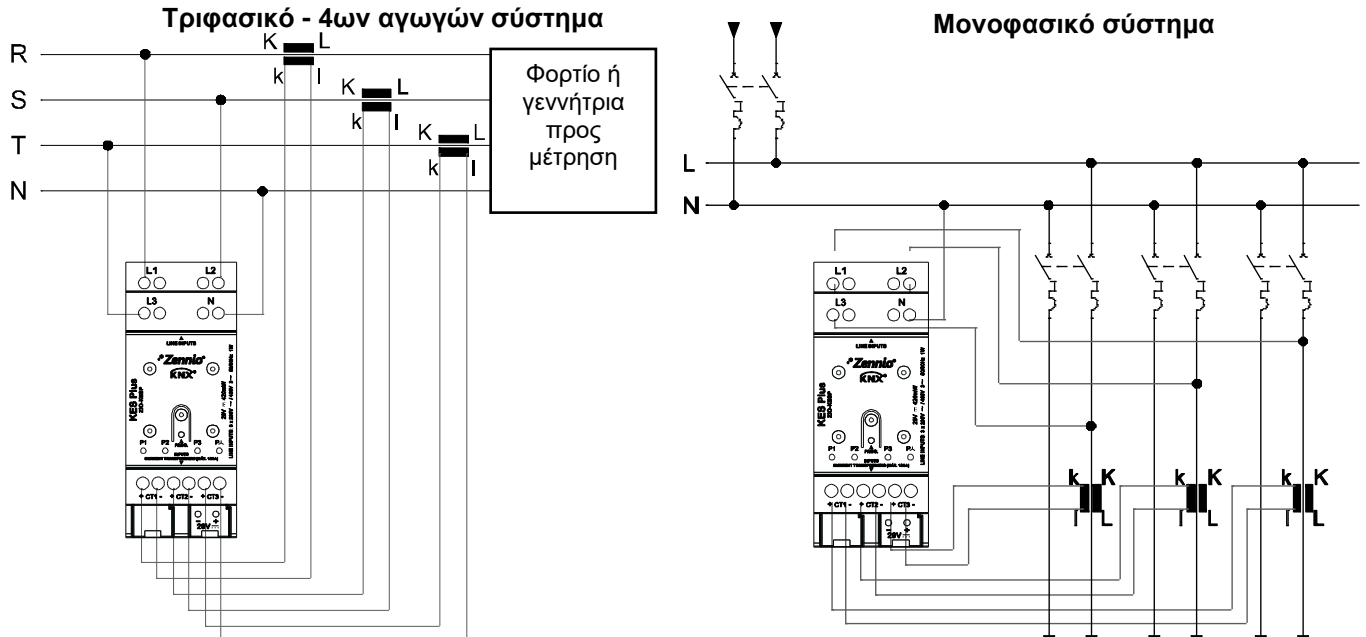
Τριφασικό - 4ων αγωγών σύστημα

R
S
T
N

K L
k l
K L
k l
K L
k l

Φορτίο ή γεννήτρια προς μέτρηση

L1 L2
L3 N
LINE INPUTS
Zennio
KNX
KES Plus
P1 P2 P3 P4
CT1 CT2 CT3
29V

Μονοφασικό σύστημα

L
N

L1 L2
L3 N
LINE INPUTS
Zennio
KNX
KES Plus
P1 P2 P3 P4
CT1 CT2 CT3
29V

k K
l L
k K
l L
k K
l L